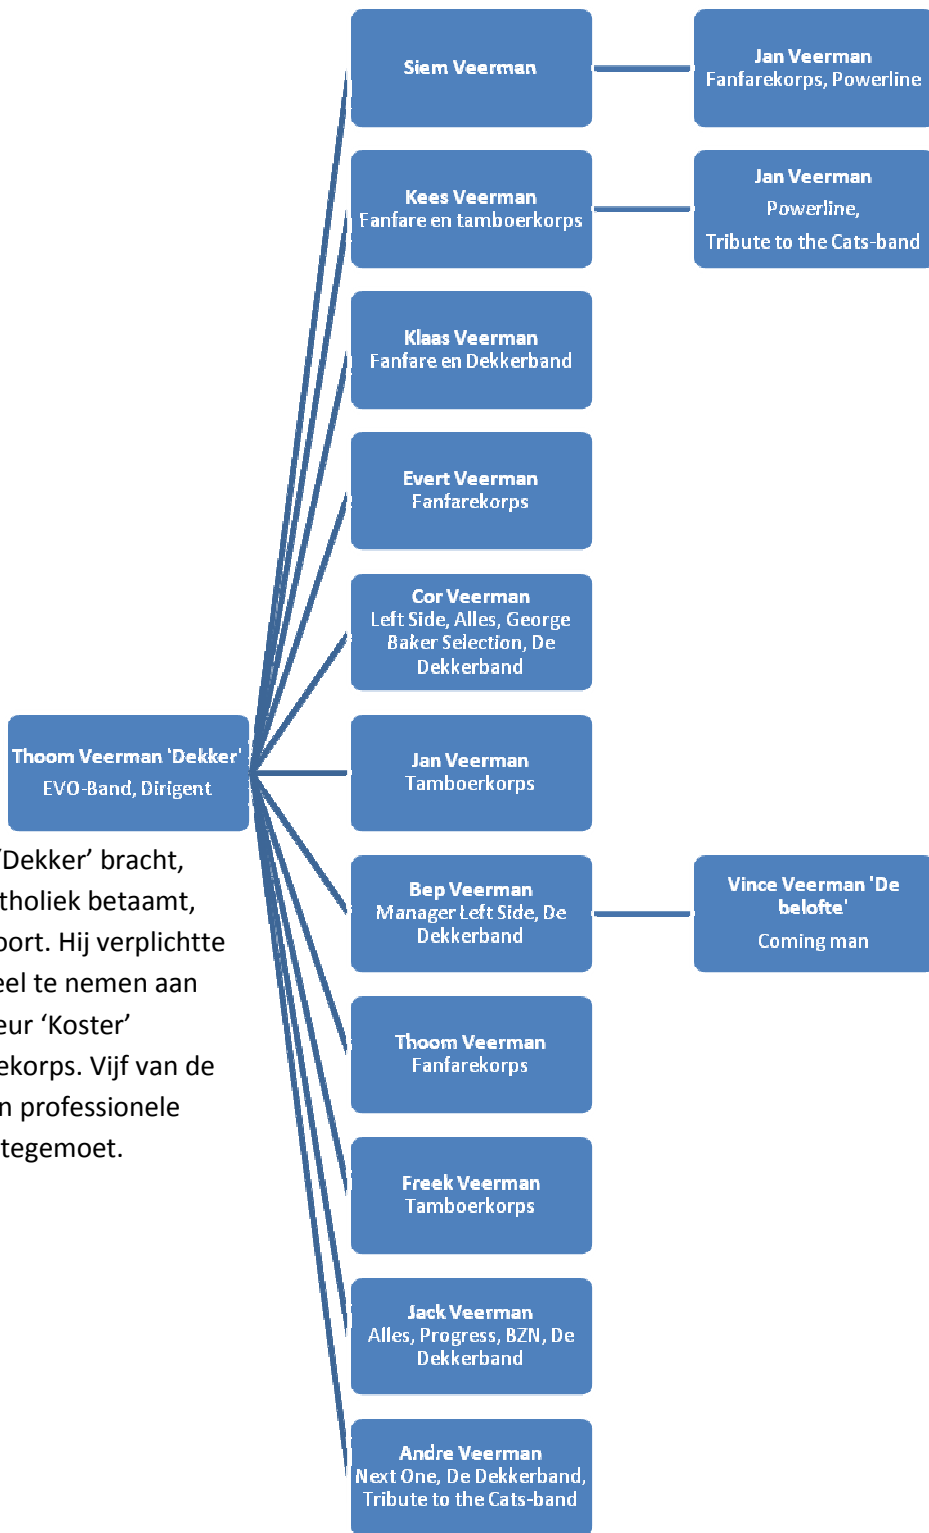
Siem Veerman

Jan Veerman
Fanfarekorps, Powerline

Kees Veerman
Fanfare en tamboerkorps

Jan Veerman
Powerline,
Tribute to the Cats-band

Klaas Veerman
Fanfare en Dekkerband

Evert Veerman
Fanfarekorps

Cor Veerman
Left Side, Alles, George Baker Selection, De Dekkerband

Thoom Veerman 'Dekker'
EVO-Band, Dirigent

Jan Veerman
Tamboerkorps

'Dekker' bracht, tholiek betaamt, oort. Hij verplichtte eel te nemen aan eur 'Koster' ekorps. Vijf van de n professionele tegemoet.

Bep Veerman
Manager Left Side, De Dekkerband

Vince Veerman 'De belofte'
Coming man

Thoom Veerman
Fanfarekorps

Freek Veerman
Tamboerkorps

Jack Veerman
Alles, Progress, BZN, De Dekkerband

Andre Veerman
Next One, De Dekkerband, Tribute to the Cats-band